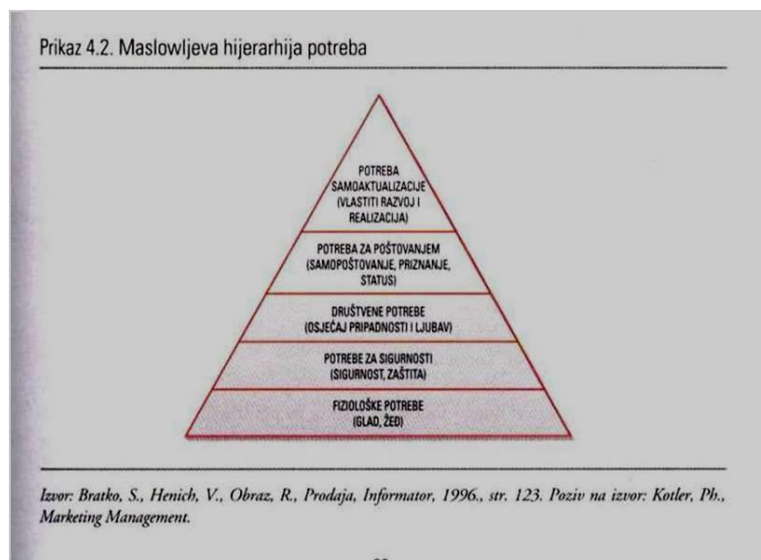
Prikaz 4.2. Maslowljeva hijerarhija potreba

POTREBA SAMOAKTUALIZACIJE (VLASTITI RAZVOJ I REALIZACIJA)

POTREBA ZA POŠTOVANJEM (SAMOPOŠTOVANJE, PRIZNANJE, STATUS)

DRUŠTVENE POTREBE (OSJEĆAJ PRIPADNOSTI I LJUBAV)

POTREBE ZA SIGURNOSTI (SIGURNOST, ZAŠTITA)

FIZIOLOŠKE POTREBE (GLAD, ŽEĐ)

Izvor: Bratko, S., Henich, V., Obraz, R., Prodaja, Informator, 1996., str. 123. Poziv na izvor: Kotler, Ph., Marketing Management.

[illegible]